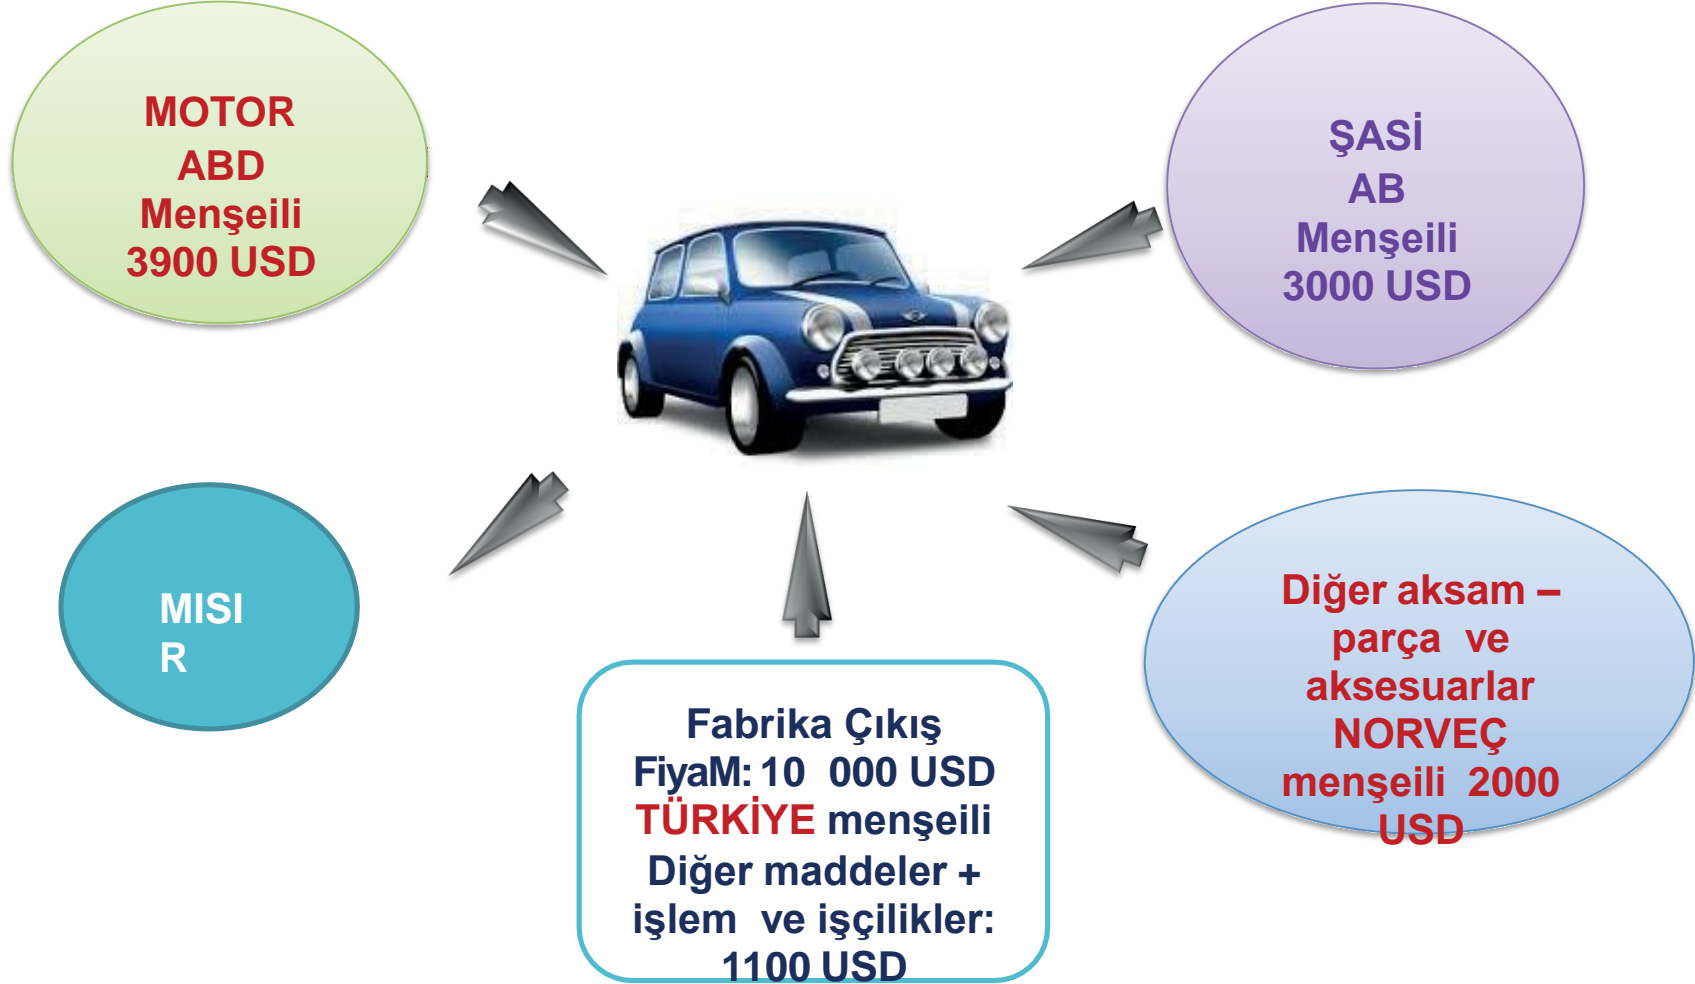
MOTOR
ABD
Menşeili
3900 USD

ŞASİ
AB
Menşeili
3000 USD

MISI
R

Fabrika Çıkış
FiyaM: 10 000 USD
TÜRKİYE menşeili
Diğer maddeler +
işlem ve işçilikler:
1100 USD

Diğer aksam –
parça ve
aksesuarlar
NORVEÇ
menşeili 2000
USD